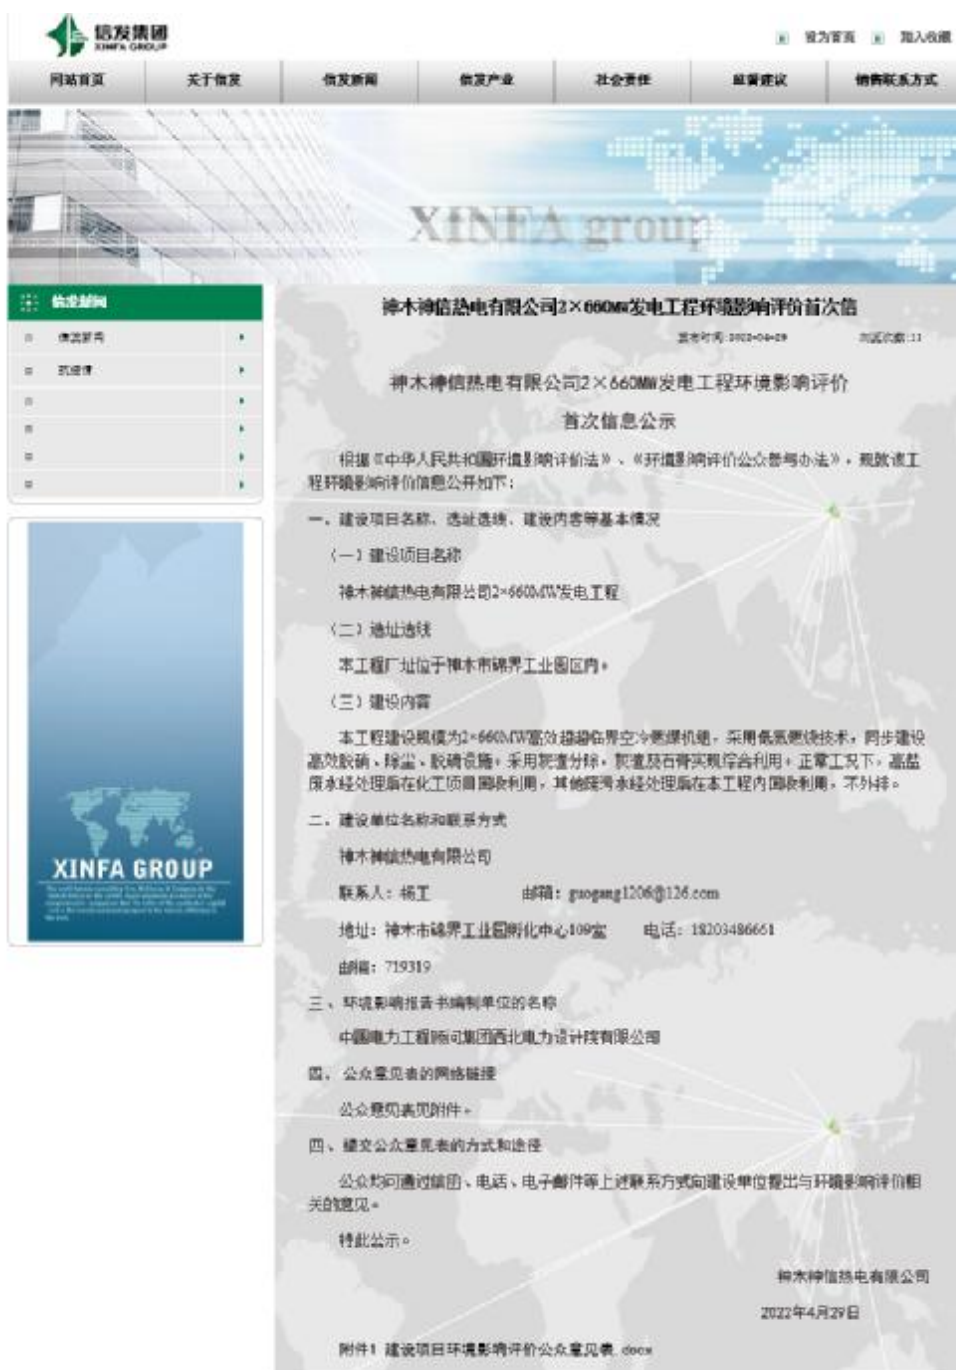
信发集团
XINFA GROUP

设为首页 加入收藏

网站首页 关于信发 信发新闻 信发产业 社会责任 留言建议 销售联系方式

XINFA group

信发新闻

信发新闻
环保信

XINFA GROUP

神木神信热电有限公司2×660MW发电工程环境影响评价首次信

发布时间：2022-04-29 浏览次数：11

神木神信热电有限公司2×660MW发电工程环境影响评价

首次信息公示

根据《中华人民共和国环境影响评价法》、《环境影响评价公众参与办法》，现就该工程环境影响评价信息公开如下：

一、建设项目名称、选址选线、建设内容等基本情况

（一）建设项目名称

神木神信热电有限公司2×660MW发电工程

（二）选址选线

本工程厂址位于神木市锦界工业园区内。

（三）建设内容

本工程建设规模为2×660MW高效超超临界空冷燃煤机组，采用低氮燃烧技术，同步建设高效脱硝、除尘、脱硫设施，采用炉渣分除，炉渣及石膏实现综合利用，正常工况下，高盐废水经处理后在化工项目回收利用，其他废污水经处理后在本工程内回收利用，不外排。

二、建设单位名称和联系方式

神木神信热电有限公司

联系人：杨工 邮箱：gaogang1206@126.com

地址：神木市锦界工业园孵化中心109室 电话：18203486661

邮编：719319

三、环境影响报告书编制单位的名称

中国电力工程顾问集团西北电力设计院有限公司

四、公众意见表的网络链接

公众意见表见附件。

四、提交公众意见表的方式和途径

公众均可通过信函、电话、电子邮件等上述联系方式向建设单位提出与环境影响评价相关的意见。

特此公示。

神木神信热电有限公司

2022年4月29日

附件1 建设项目环境影响评价公众意见表.docx